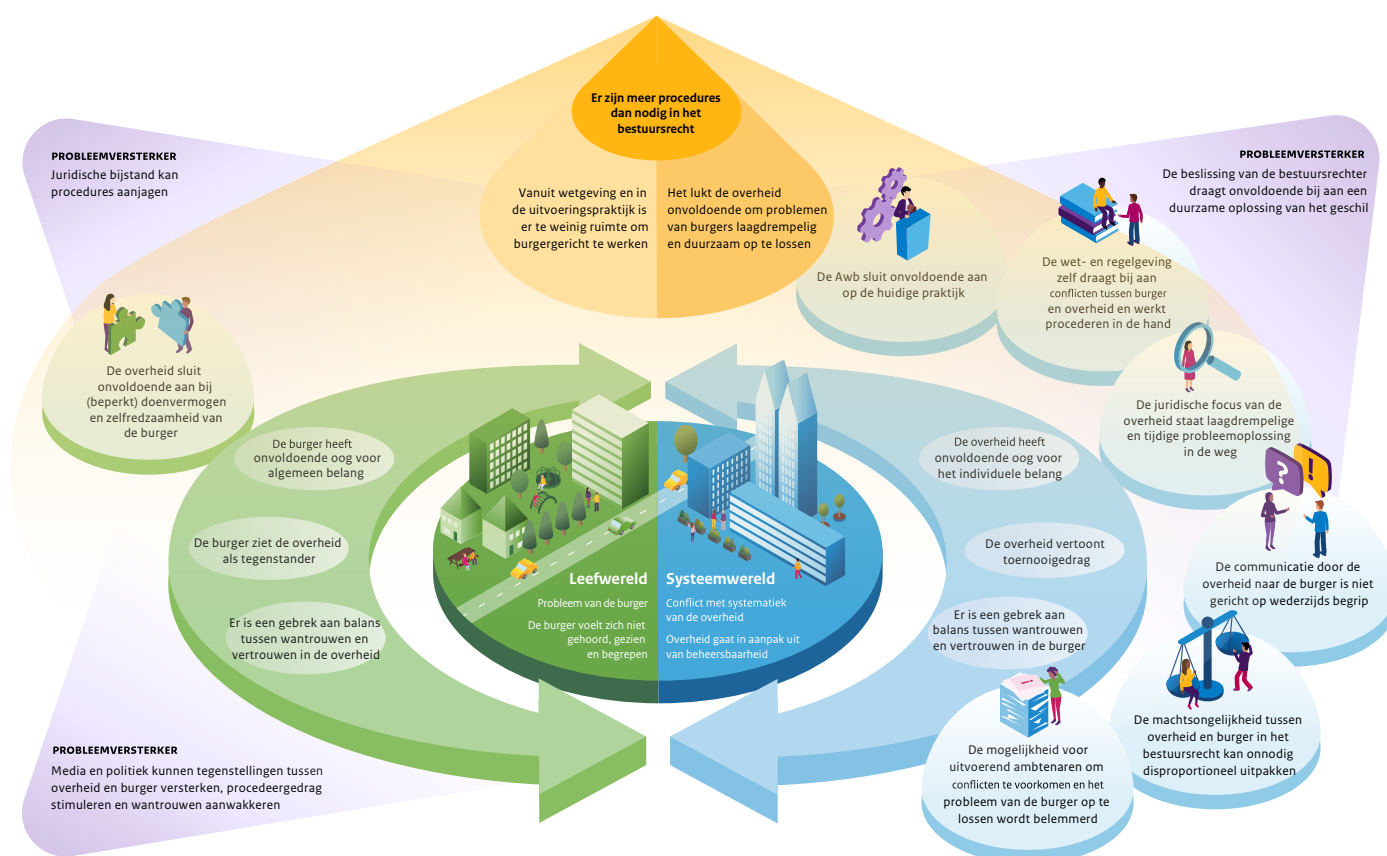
Er zijn meer procedures dan nodig in het bestuursrecht

Vanuit wetgeving en in de uitvoeringspraktijk is er te weinig ruimte om burgergericht te werken

Het lukt de overheid onvoldoende om problemen van burgers laagdrempelig en duurzaam op te lossen

PROBLEEMVERSTERKER
Juridische bijstand kan procedures aanjagen

PROBLEEMVERSTERKER
De beslissing van de bestuursrechter draagt onvoldoende bij aan een duurzame oplossing van het geschil

De Awb sluit onvoldoende aan op de huidige praktijk

De wet- en regelgeving zelf draagt bij aan conflicten tussen burger en overheid en werkt procederen in de hand

De juridische focus van de overheid staat laagdrempelige en tijdige probleemoplossing in de weg

De overheid sluit onvoldoende aan bij (beperkt) doenvermogen en zelfredzaamheid van de burger

De burger heeft onvoldoende oog voor algemeen belang

De burger ziet de overheid als tegenstander

Er is een gebrek aan balans tussen wantrouwen en vertrouwen in de overheid

Leefwereld
Probleem van de burger
De burger voelt zich niet gehoord, gezien en begrepen

Systeemwereld
Conflict met systematiek van de overheid
Overheid gaat in aanpak uit van beheersbaarheid

De overheid heeft onvoldoende oog voor het individuele belang

De overheid vertoont toernooigedrag

Er is een gebrek aan balans tussen wantrouwen en vertrouwen in de burger

De communicatie door de overheid naar de burger is niet gericht op wederzijds begrip

De machtsongelijkheid tussen overheid en burger in het bestuursrecht kan onnodig disproportioneel uitpakken

De mogelijkheid voor uitvoerend ambtenaren om conflicten te voorkomen en het probleem van de burger op te lossen wordt belemmerd

PROBLEEMVERSTERKER
Media en politiek kunnen tegenstellingen tussen overheid en burger versterken, procedeergedrag stimuleren en wantrouwen aanwakkeren